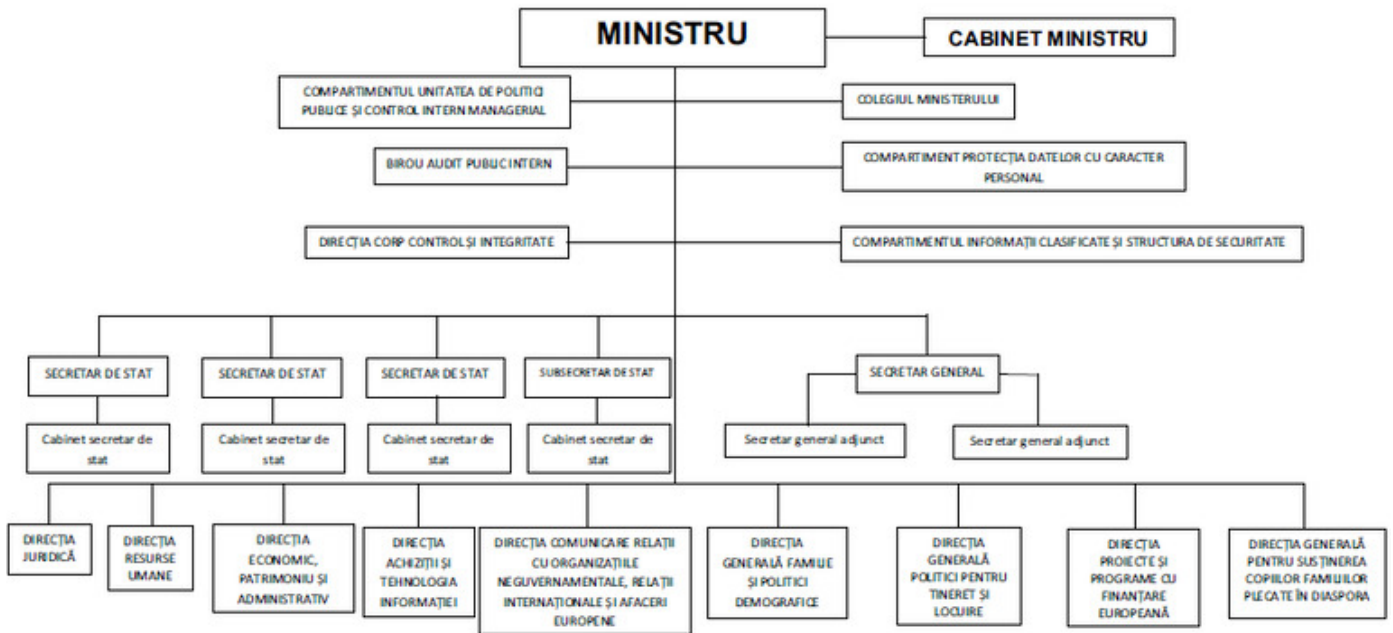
MINISTRU

CABINET MINISTRU

COMPARTIMENTUL UNITATEA DE POLITICI PUBLICE ȘI CONTROL INTERN MANAGERIAL

COLEGIUL MINISTERULUI

BIROU AUDIT PUBLIC INTERN

COMPARTIMENT PROTECȚIA DATELOR CU CARACTER PERSONAL

DIRECȚIA CORP CONTROL ȘI INTEGRITATE

COMPARTIMENTUL INFORMAȚII CLASIFICATE ȘI STRUCTURA DE SECURITATE

SECRETAR DE STAT

Cabinet secretar de stat

SECRETAR DE STAT

Cabinet secretar de stat

SECRETAR DE STAT

Cabinet secretar de stat

SUBSECRETAR DE STAT

Cabinet secretar de stat

SECRETAR GENERAL

Secretar general adjunct

Secretar general adjunct

DIRECȚIA JURIDICĂ

DIRECȚIA RESURSE UMANE

DIRECȚIA ECONOMIC, PATRIMONIU ȘI ADMINISTRATIV

DIRECȚIA ACHIZIȚII ȘI TEHNOLOGIA INFORMAȚIEI

DIRECȚIA COMUNICARE RELAȚII CU ORGANIZAȚIILE NEGUVERNAMENTALE, RELAȚII INTERNAȚIONALE ȘI AFACERI EUROPENE

DIRECȚIA GENERALĂ FAMILIE ȘI POLITICI DEMOGRAFICE

DIRECȚIA GENERALĂ POLITICI PENTRU TINERET ȘI LOCUIRE

DIRECȚIA PROIECTE ȘI PROGRAME CU FINANȚARE EUROPEANĂ

DIRECȚIA GENERALĂ PENTRU SUSȚINEREA COPIILOR FAMILIILOR PLECATE ÎN DIASPORA